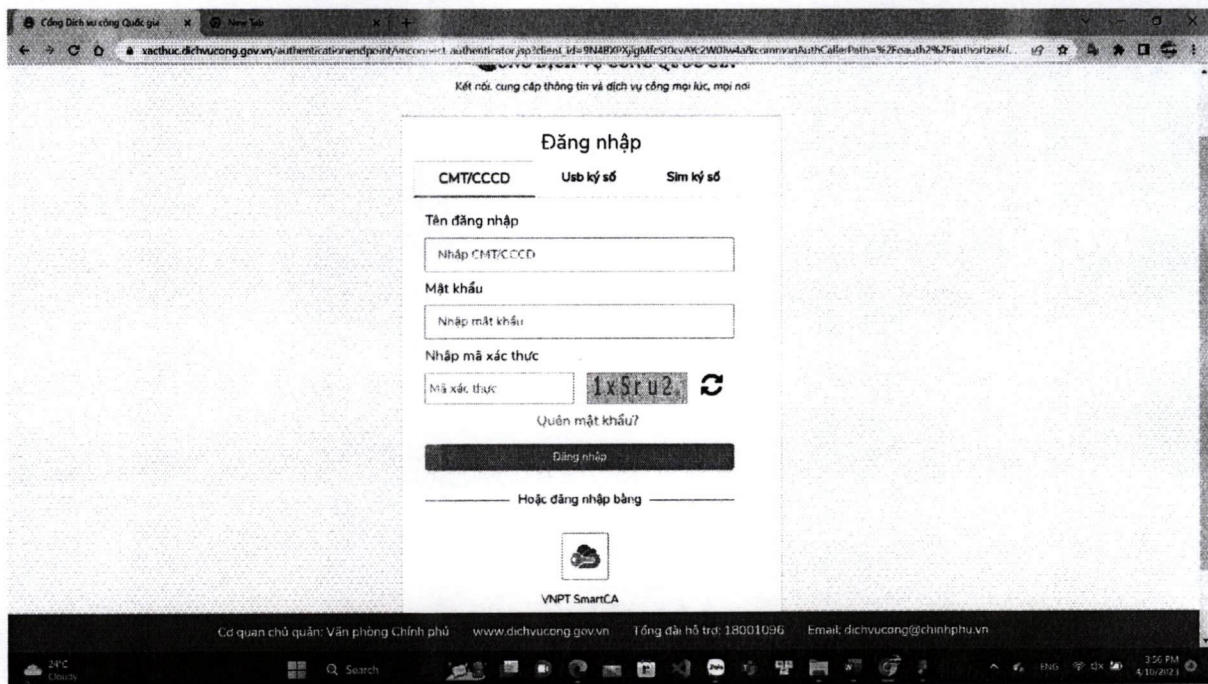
Cổng Dịch vụ công Quốc gia
New Tab

xacthuc.dichvucong.gov.vn/authenticationendpoint/Amconnect.authenticator.jsp?client_id=9N4BXPXjgMfeSI0cvAKc2W0Iw4a&commonAuthCallerPath=%2Foauth2%2Fauthorize&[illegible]

Kết nối, cung cấp thông tin và dịch vụ công mọi lúc, mọi nơi

Đăng nhập

CMT/CCCD
Usb ký số
Sim ký số

Tên đăng nhập
Nhập CMT/CCCD

Mật khẩu
Nhập mật khẩu

Nhập mã xác thực
Mã xác thực
1xSru2

Quên mật khẩu?

Đăng nhập

Hoặc đăng nhập bằng

VNPT SmartCA

Cơ quan chủ quản: Văn phòng Chính phủ www.dichvucong.gov.vn Tổng đài hỗ trợ: 18001096 Email: dichvucong@chinhphu.vn

24°C
Cloudy
Search
ENG
3:50 PM
4/10/2023